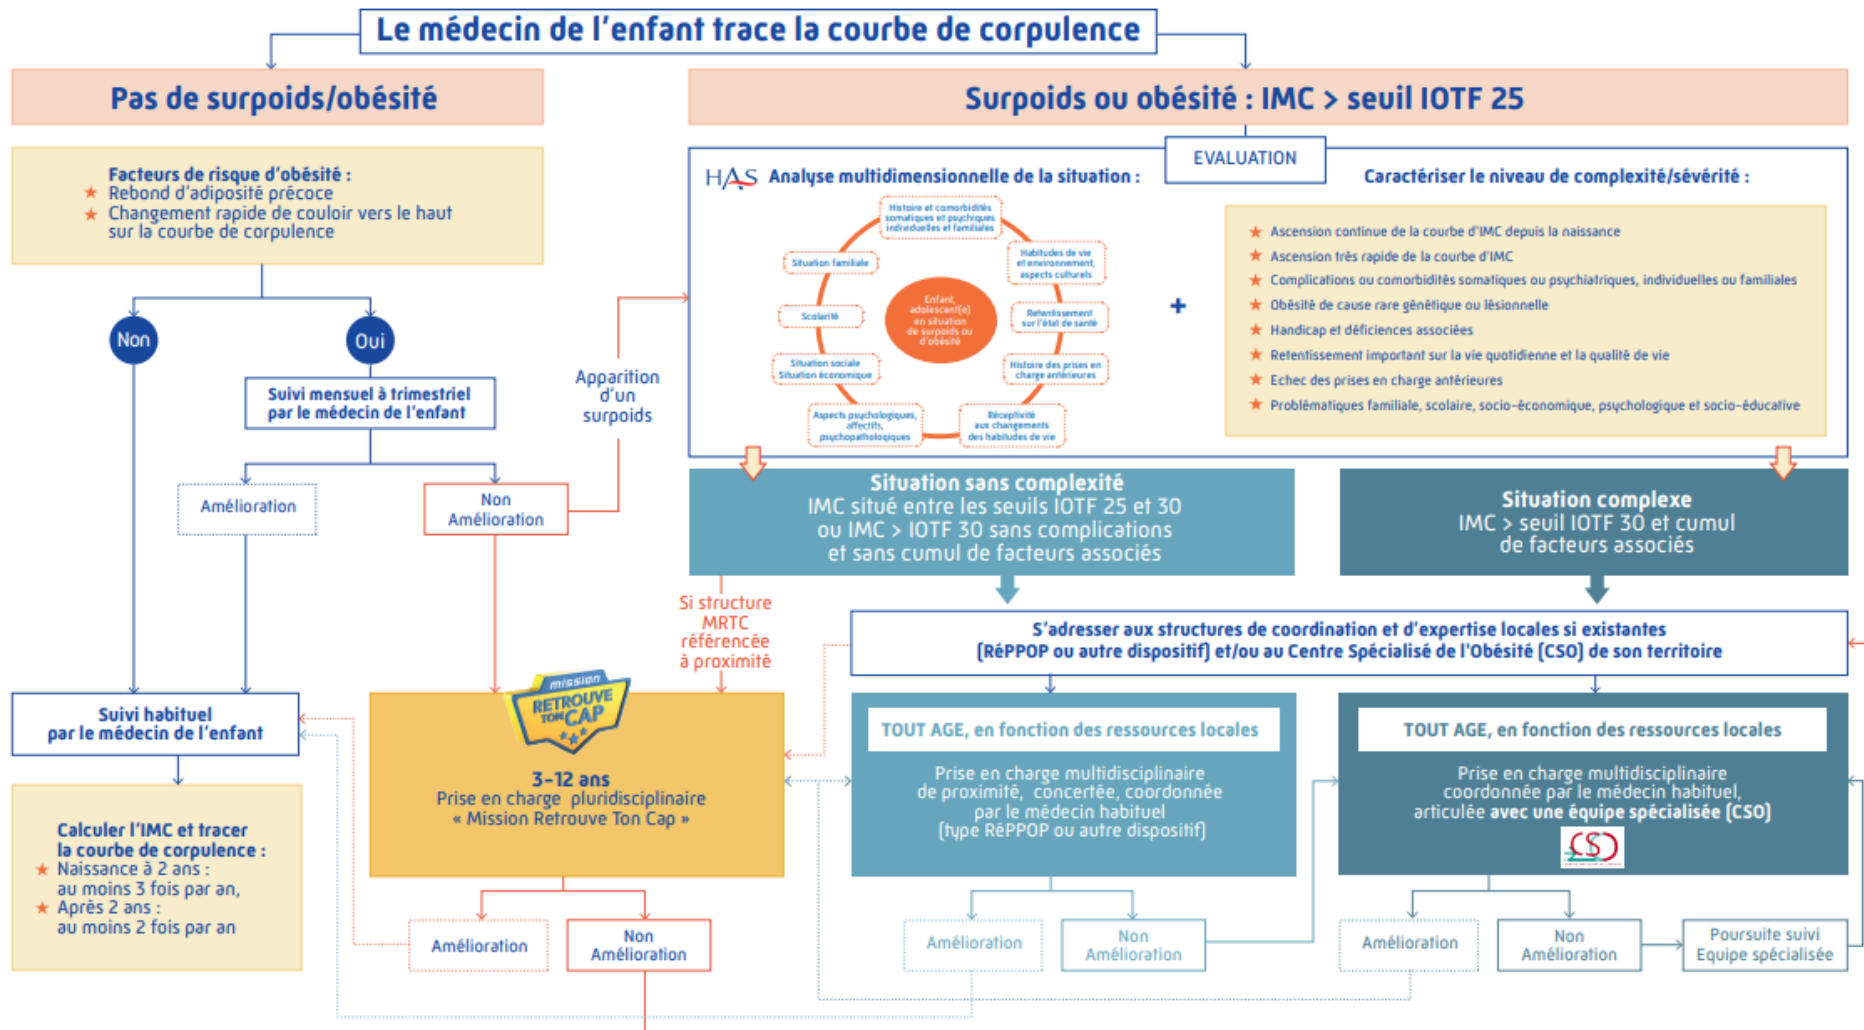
Le médecin de l'enfant trace la courbe de corpulence

Pas de surpoids/obésité

Surpoids ou obésité : IMC > seuil IOTF 25

Facteurs de risque d'obésité :
★ Rebond d'adiposité précoce
★ Changement rapide de couloir vers le haut sur la courbe de corpulence

Non

Oui

Suivi mensuel à trimestriel par le médecin de l'enfant

Amélioration

Non Amélioration

Apparition d'un surpoids

EVALUATION

HAS Analyse multidimensionnelle de la situation :

Histoire et comorbidités somatiques et psychiques individuelles et familiales

Habitudes de vie et environnement, aspects culturels

Retentissement sur l'état de santé

Histoire des prises en charge antérieures

Réceptivité aux changements des habitudes de vie

Aspects psychologiques, affectifs, psychopathologiques

Situation sociale Situation économique

Scolarité

Situation familiale

Enfant, adolescent(e) en situation de surpoids ou d'obésité

+

Caractériser le niveau de complexité/sévérité :

★ Ascension continue de la courbe d'IMC depuis la naissance
★ Ascension très rapide de la courbe d'IMC
★ Complications ou comorbidités somatiques ou psychiatriques, individuelles ou familiales
★ Obésité de cause rare génétique ou lésionnelle
★ Handicap et déficiences associées
★ Retentissement important sur la vie quotidienne et la qualité de vie
★ Echec des prises en charge antérieures
★ Problématiques familiale, scolaire, socio-économique, psychologique et socio-éducative

Situation sans complexité
IMC situé entre les seuils IOTF 25 et 30 ou IMC > IOTF 30 sans complications et sans cumul de facteurs associés

Situation complexe
IMC > seuil IOTF 30 et cumul de facteurs associés

Si structure MRTC référencée à proximité

S'adresser aux structures de coordination et d'expertise locales si existantes (RéPPOP ou autre dispositif) et/ou au Centre Spécialisé de l'Obésité (CSO) de son territoire

Suivi habituel par le médecin de l'enfant

mission RETROUVE TON CAP

3-12 ans
Prise en charge pluridisciplinaire « Mission Retrouve Ton Cap »

TOUT AGE, en fonction des ressources locales

Prise en charge multidisciplinaire de proximité, concertée, coordonnée par le médecin habituel (type RéPPOP ou autre dispositif)

TOUT AGE, en fonction des ressources locales

Prise en charge multidisciplinaire coordonnée par le médecin habituel, articulée avec une équipe spécialisée (CSO)

CSO

Calculer l'IMC et tracer la courbe de corpulence :
★ Naissance à 2 ans : au moins 3 fois par an,
★ Après 2 ans : au moins 2 fois par an

Amélioration

Non Amélioration

Amélioration

Non Amélioration

Amélioration

Non Amélioration

Poursuite suivi Equipe spécialisée